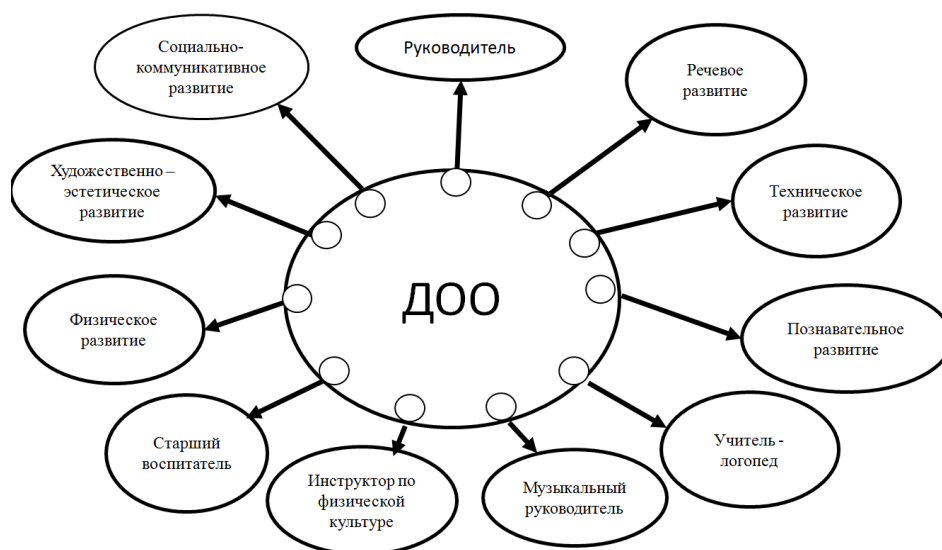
Социально-коммуникативное развитие

Руководитель

Речевое развитие

Художественно – эстетическое развитие

Техническое развитие

ДОО

Физическое развитие

Познавательное развитие

Старший воспитатель

Учитель - логопед

Инструктор по физической культуре

Музыкальный руководитель